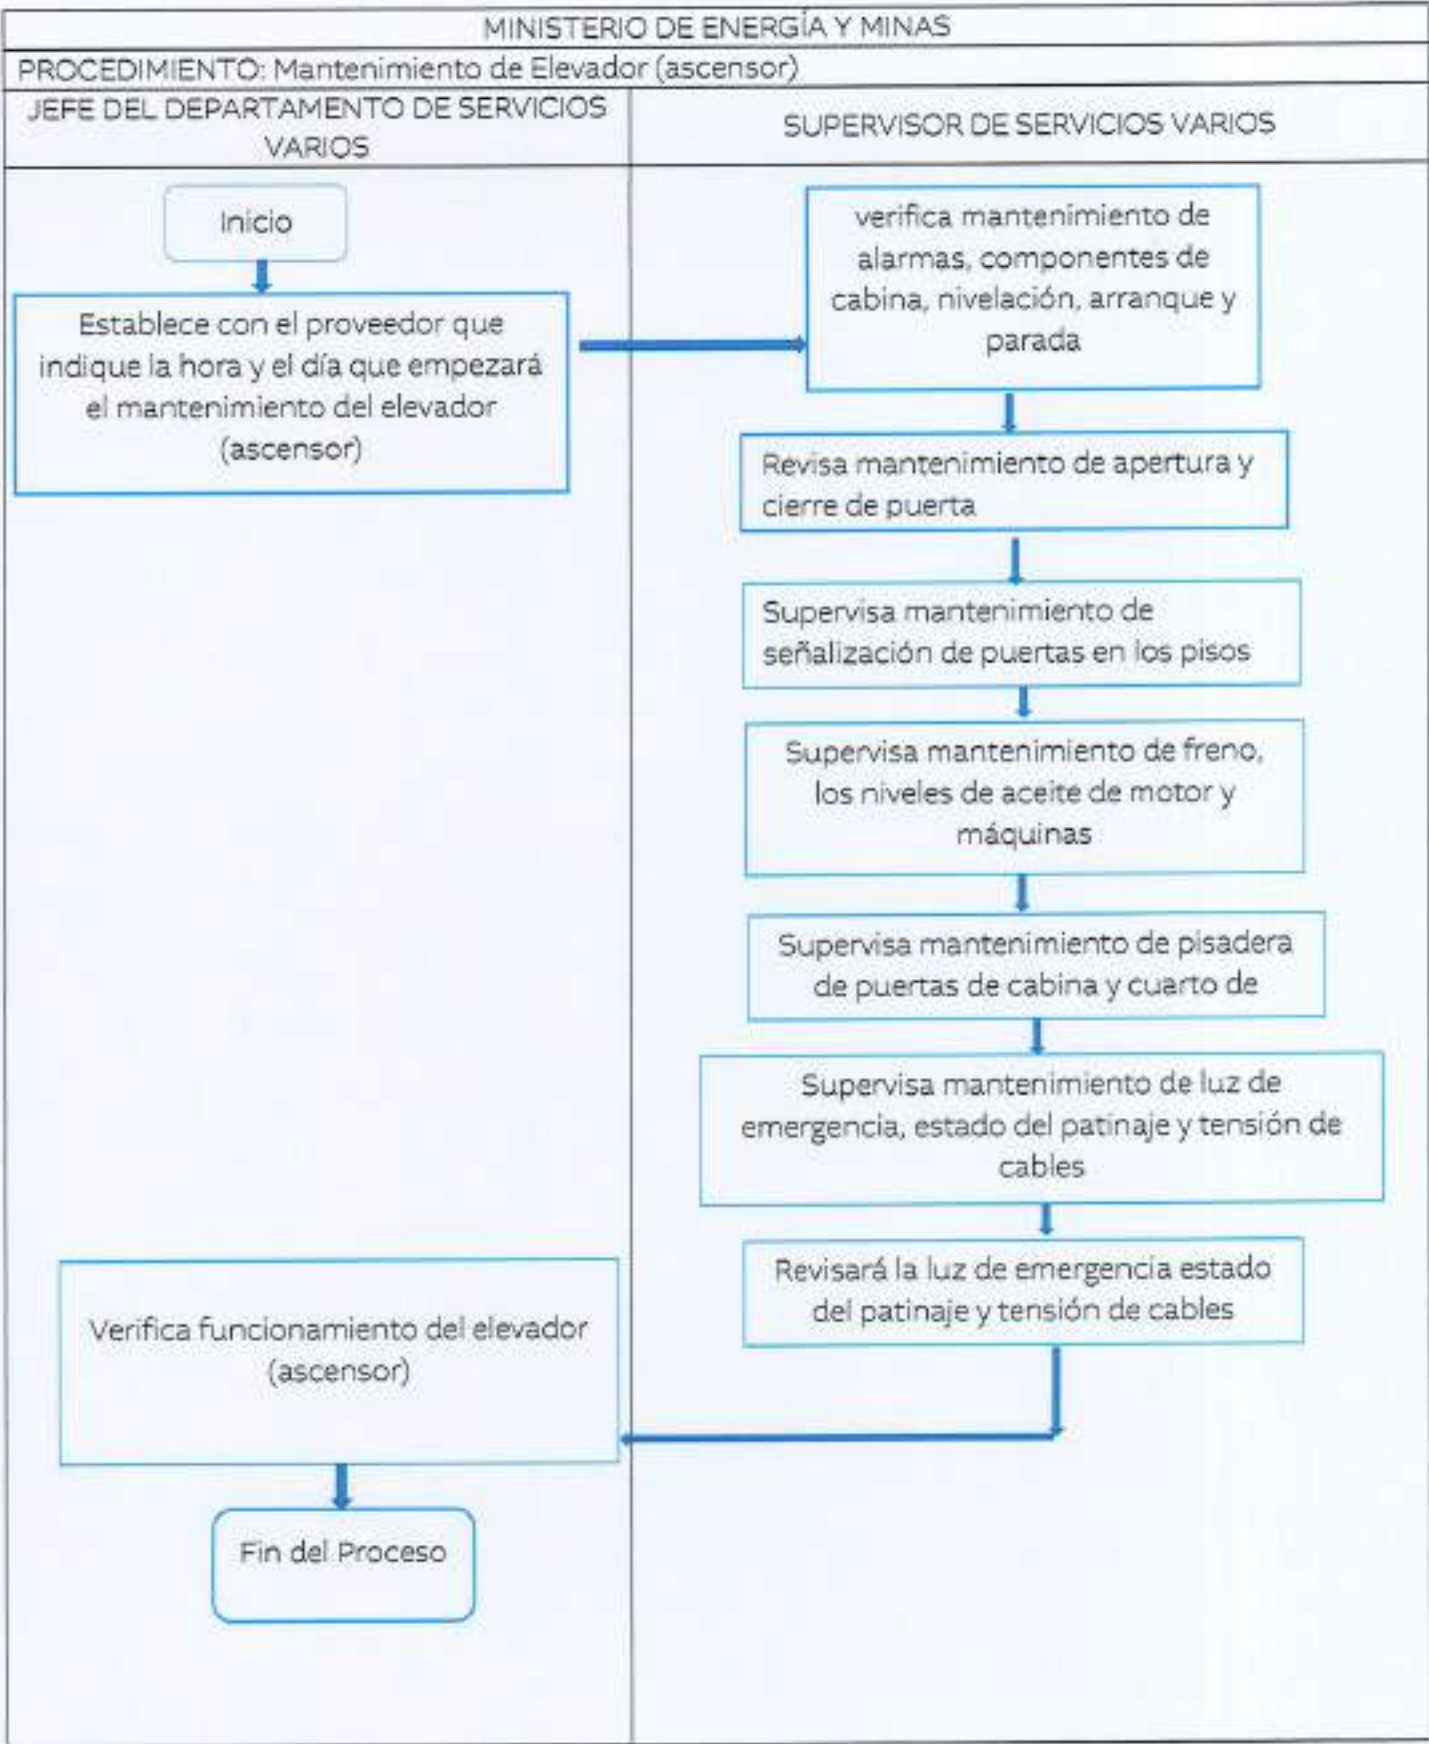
MINISTERIO DE ENERGÍA Y MINAS

PROCEDIMIENTO: Mantenimiento de Elevador (ascensor)

JEFE DEL DEPARTAMENTO DE SERVICIOS VARIOS

SUPERVISOR DE SERVICIOS VARIOS

Inicio

Establece con el proveedor que indique la hora y el día que empezará el mantenimiento del elevador (ascensor)

verifica mantenimiento de alarmas, componentes de cabina, nivelación, arranque y parada

Revisa mantenimiento de apertura y cierre de puerta

Supervisa mantenimiento de señalización de puertas en los pisos

Supervisa mantenimiento de freno, los niveles de aceite de motor y máquinas

Supervisa mantenimiento de pisadera de puertas de cabina y cuarto de

Supervisa mantenimiento de luz de emergencia, estado del patinaje y tensión de cables

Revisará la luz de emergencia estado del patinaje y tensión de cables

Verifica funcionamiento del elevador (ascensor)

Fin del Proceso